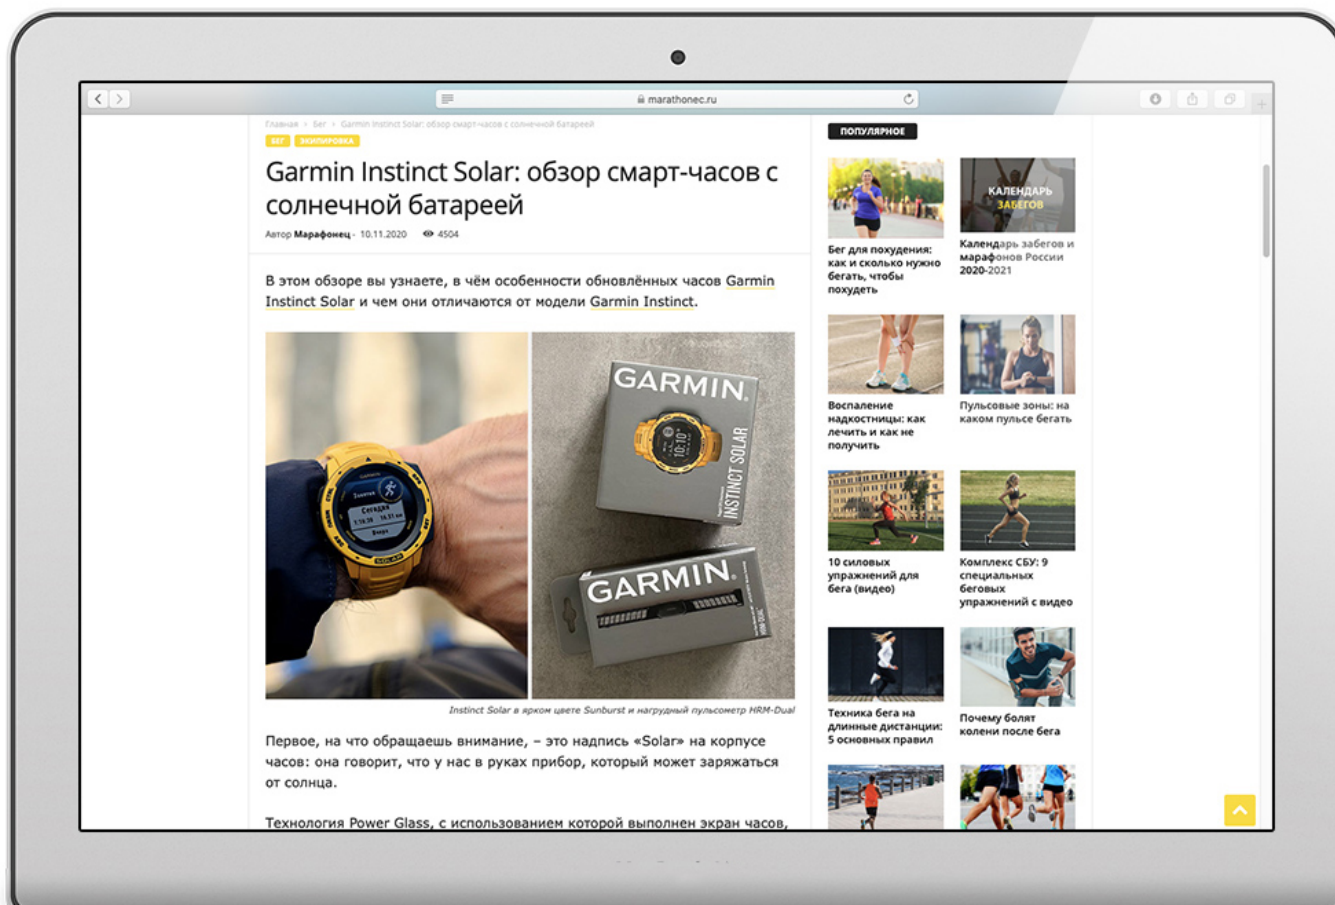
marathonec.ru

Главная › Бег › Garmin Instinct Solar: обзор смарт-часов с солнечной батареей

БЕГ ЭКИПИРОВКА

Garmin Instinct Solar: обзор смарт-часов с солнечной батареей

Автор Марафонец - 10.11.2020 4504

В этом обзоре вы узнаете, в чём особенности обновлённых часов Garmin Instinct Solar и чем они отличаются от модели Garmin Instinct.

GARMIN INSTINCT SOLAR
GARMIN

Instinct Solar в ярком цвете Sunburst и нагрудный пульсометр HRM-Dual

Первое, на что обращаешь внимание, – это надпись «Solar» на корпусе часов: она говорит, что у нас в руках прибор, который может заряжаться от солнца.

Технология Power Glass, с использованием которой выполнен экран часов,

ПОПУЛЯРНОЕ

Бег для похудения: как и сколько нужно бегать, чтобы похудеть

КАЛЕНДАРЬ ЗАБЕГОВ
Календарь забегов и марафонов России 2020-2021

Воспаление надкостницы: как лечить и как не получить

Пульсовые зоны: на каком пульсе бегать

10 силовых упражнений для бега (видео)

Комплекс СБУ: 9 специальных беговых упражнений с видео

Техника бега на длинные дистанции: 5 основных правил

Почему болят колени после бега